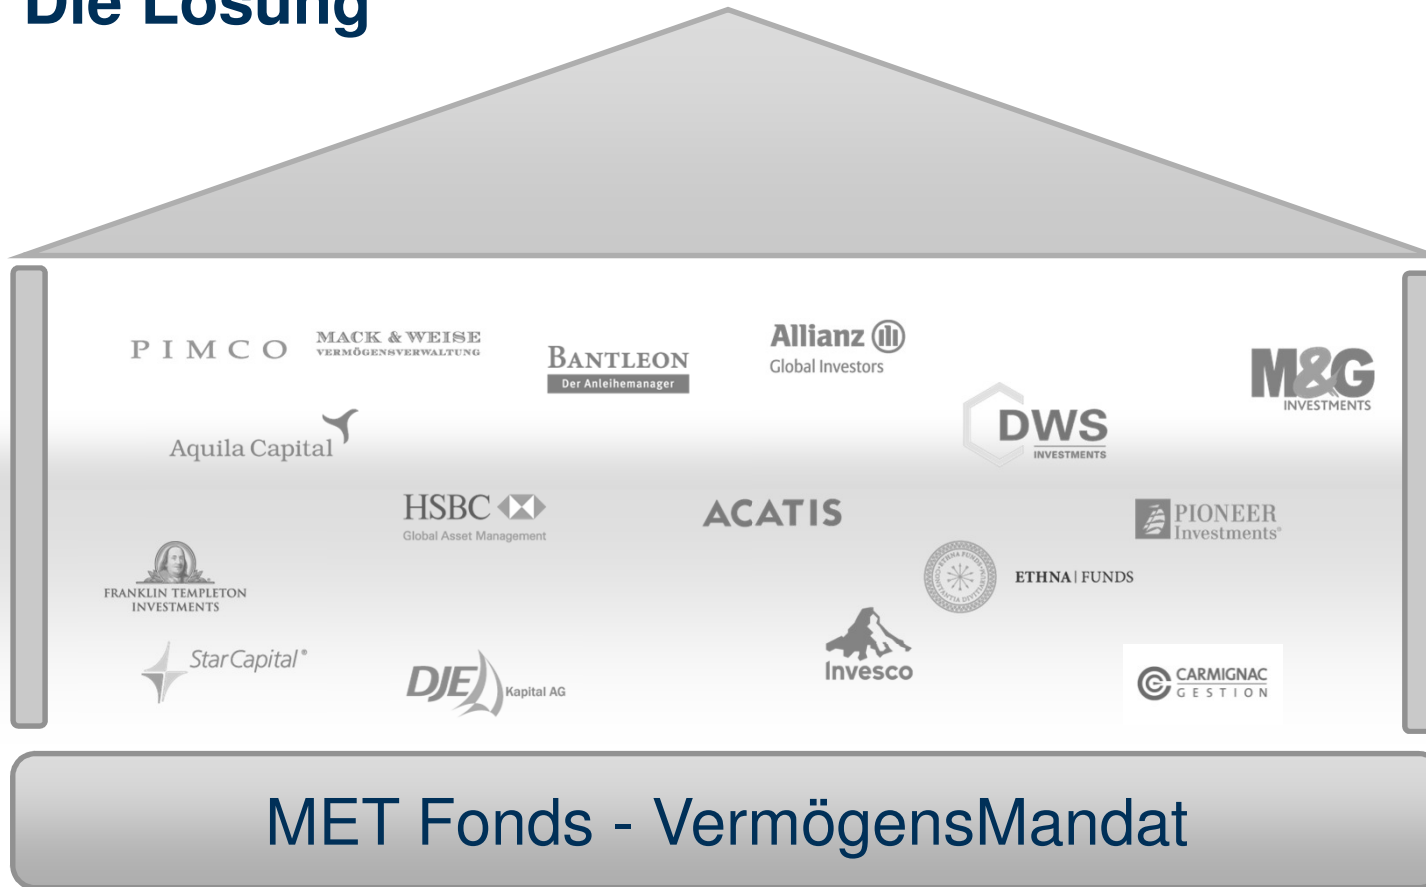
Die Lösung

PIMCO

MACK & WEISE VERMÖGENSVERWALTUNG

BANTLEON Der Anleihemanager

Allianz Global Investors

M&G INVESTMENTS

Aquila Capital

DWS INVESTMENTS

HSBC Global Asset Management

ACATIS

PIONEER Investments

FRANKLIN TEMPLETON INVESTMENTS

ETHNA | FUNDS

StarCapital

DJE Kapital AG

Invesco

CARMIGNAC GESTION

MET Fonds - VermögensMandat